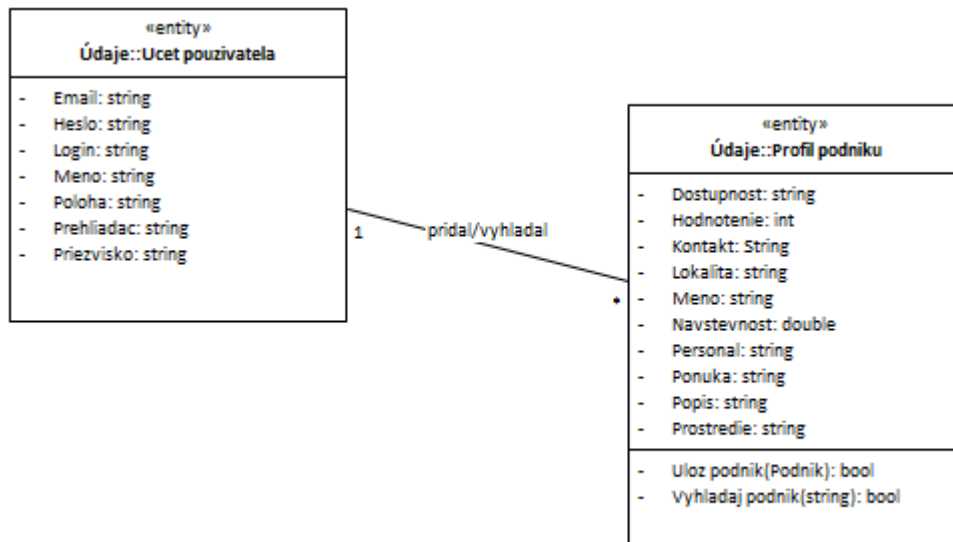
«entity»
Údaje::Ucet pouzivatela

- Email: string
- Heslo: string
- Login: string
- Meno: string
- Poloha: string
- Prehliadac: string
- Priezvisko: string

1

pridal/vyhladal

*

«entity»
Údaje::Profil podniku

- Dostupnost: string
- Hodnotenie: int
- Kontakt: String
- Lokalita: string
- Meno: string
- Navstevnost: double
- Personal: string
- Ponuka: string
- Popis: string
- Prostredie: string

- Uloz podnik(Podnik): bool
- Vyhladaj podnik(string): bool